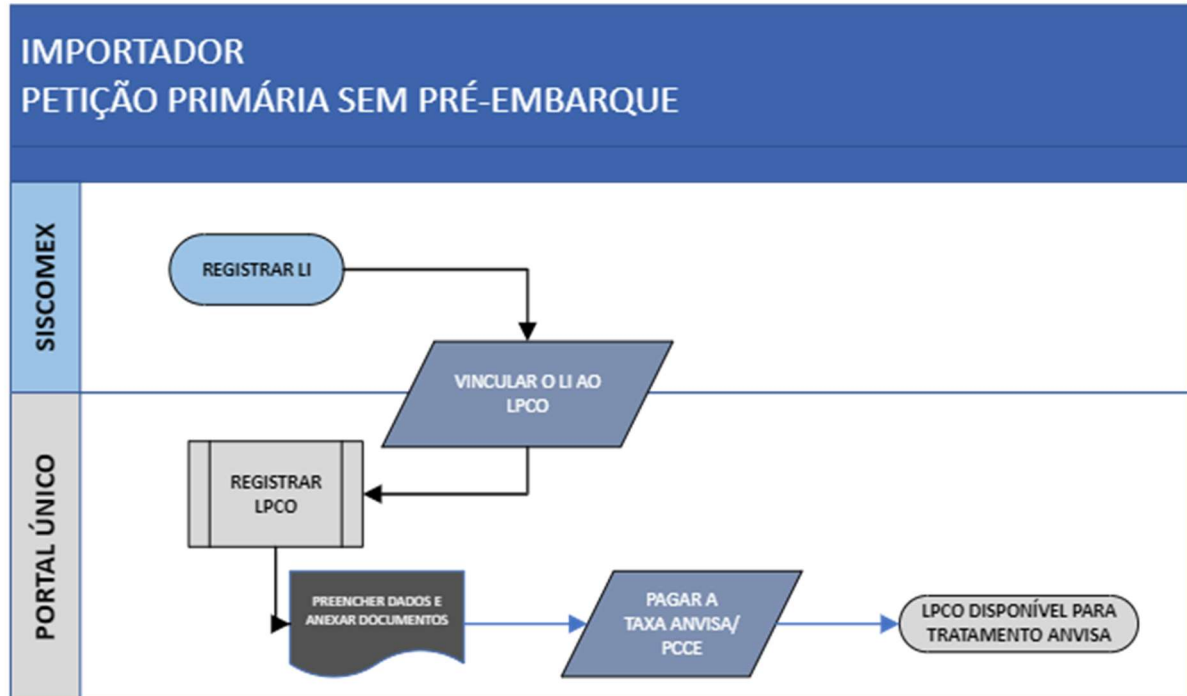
IMPORTADOR
PETIÇÃO PRIMÁRIA SEM PRÉ-EMBARQUE

SISCOMEX

REGISTRAR LI

VINCULAR O LI AO LPCO

PORTAL ÚNICO

REGISTRAR LPCO

PREENCHER DADOS E ANEXAR DOCUMENTOS

PAGAR A TAXA ANVISA/ PCCE

LPCO DISPONÍVEL PARA TRATAMENTO ANVISA